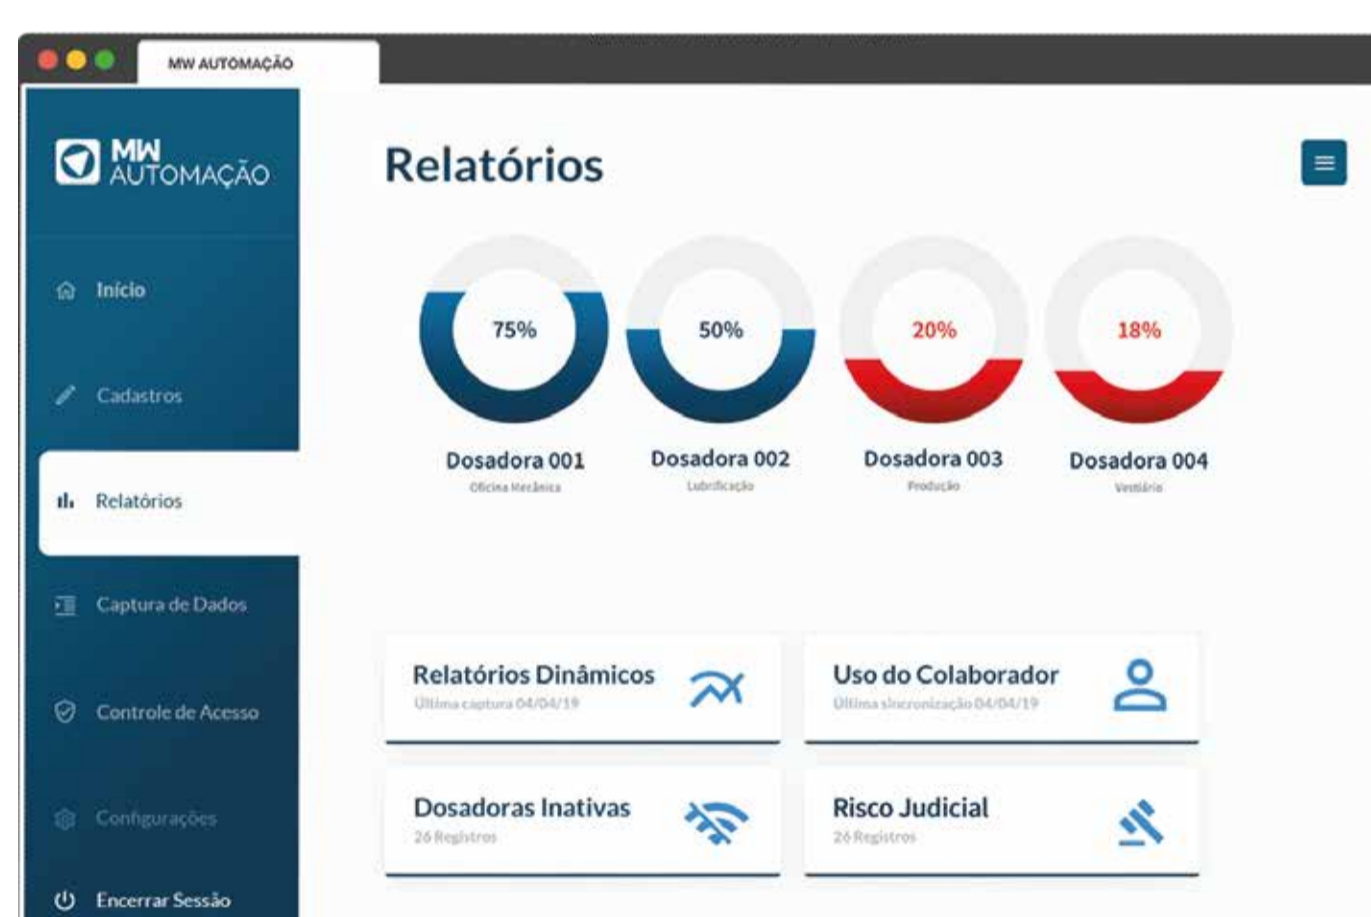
MW AUTOMAÇÃO

MW AUTOMAÇÃO

Início

Cadastros

Relatórios

Captura de Dados

Controle de Acesso

Configurações

Encerrar Sessão

Relatórios

75%

Dosadora 001

Oficina Mecânica

50%

Dosadora 002

Lubrificação

20%

Dosadora 003

Produção

18%

Dosadora 004

Vestiário

Relatórios Dinâmicos

Última captura 04/04/19

Uso do Colaborador

Última sincronização 04/04/19

Dosadoras Inativas

26 Registros

Risco Judicial

26 Registros